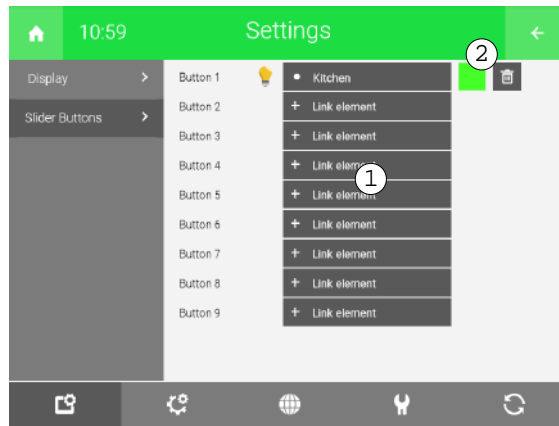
10:59

Settings

Display >

Slider Buttons >

Button 1 • Kitchen

Button 2 + Link element

Button 3 + Link element

Button 4 + Link element

Button 5 + Link element

Button 6 + Link element

Button 7 + Link element

Button 8 + Link element

Button 9 + Link element

1

2